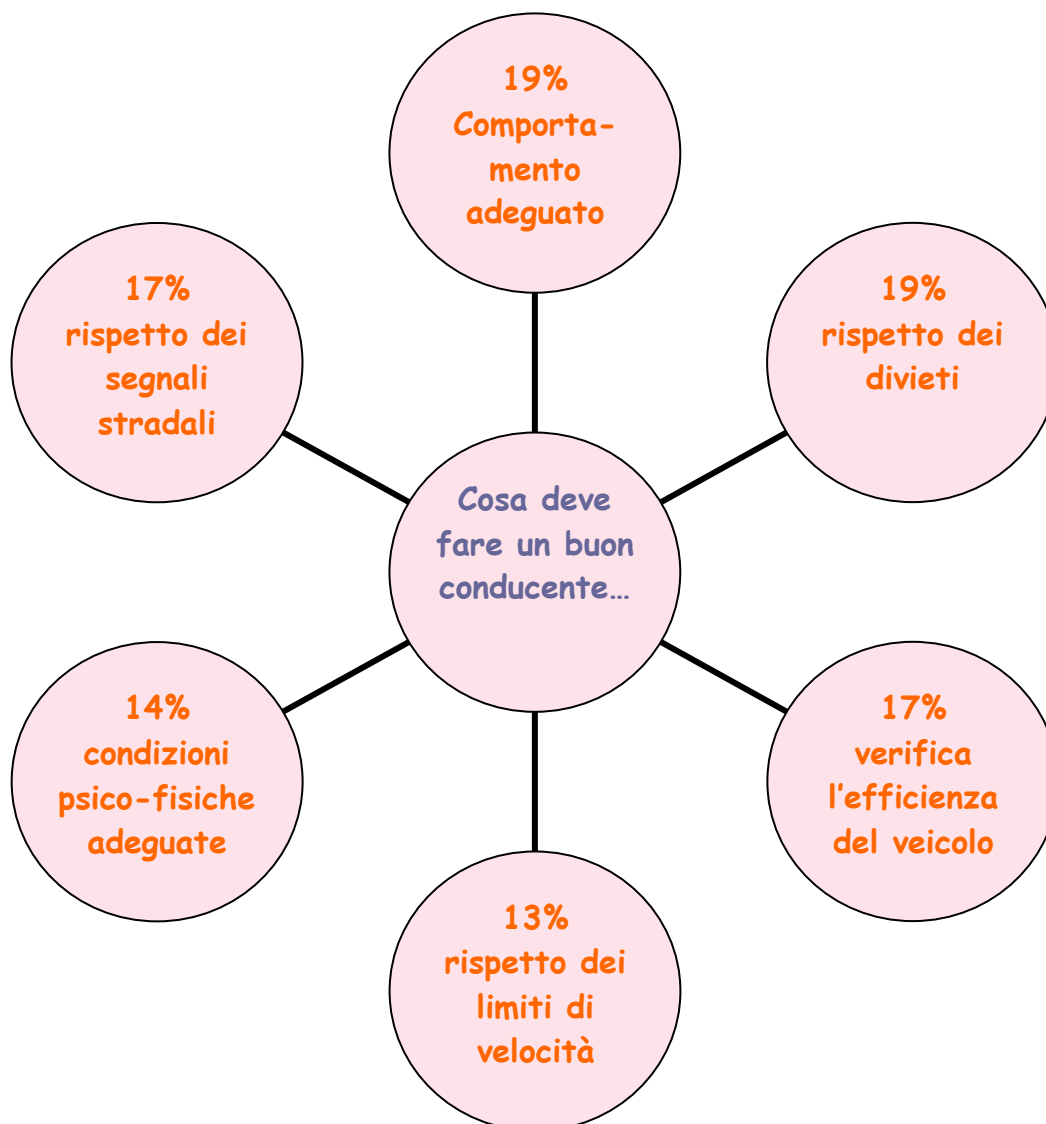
Cosa deve fare un buon conducente…

19%
Comportamento adeguato

19%
rispetto dei divieti

17%
verifica l'efficienza del veicolo

13%
rispetto dei limiti di velocità

14%
condizioni psico-fisiche adeguate

17%
rispetto dei segnali stradali